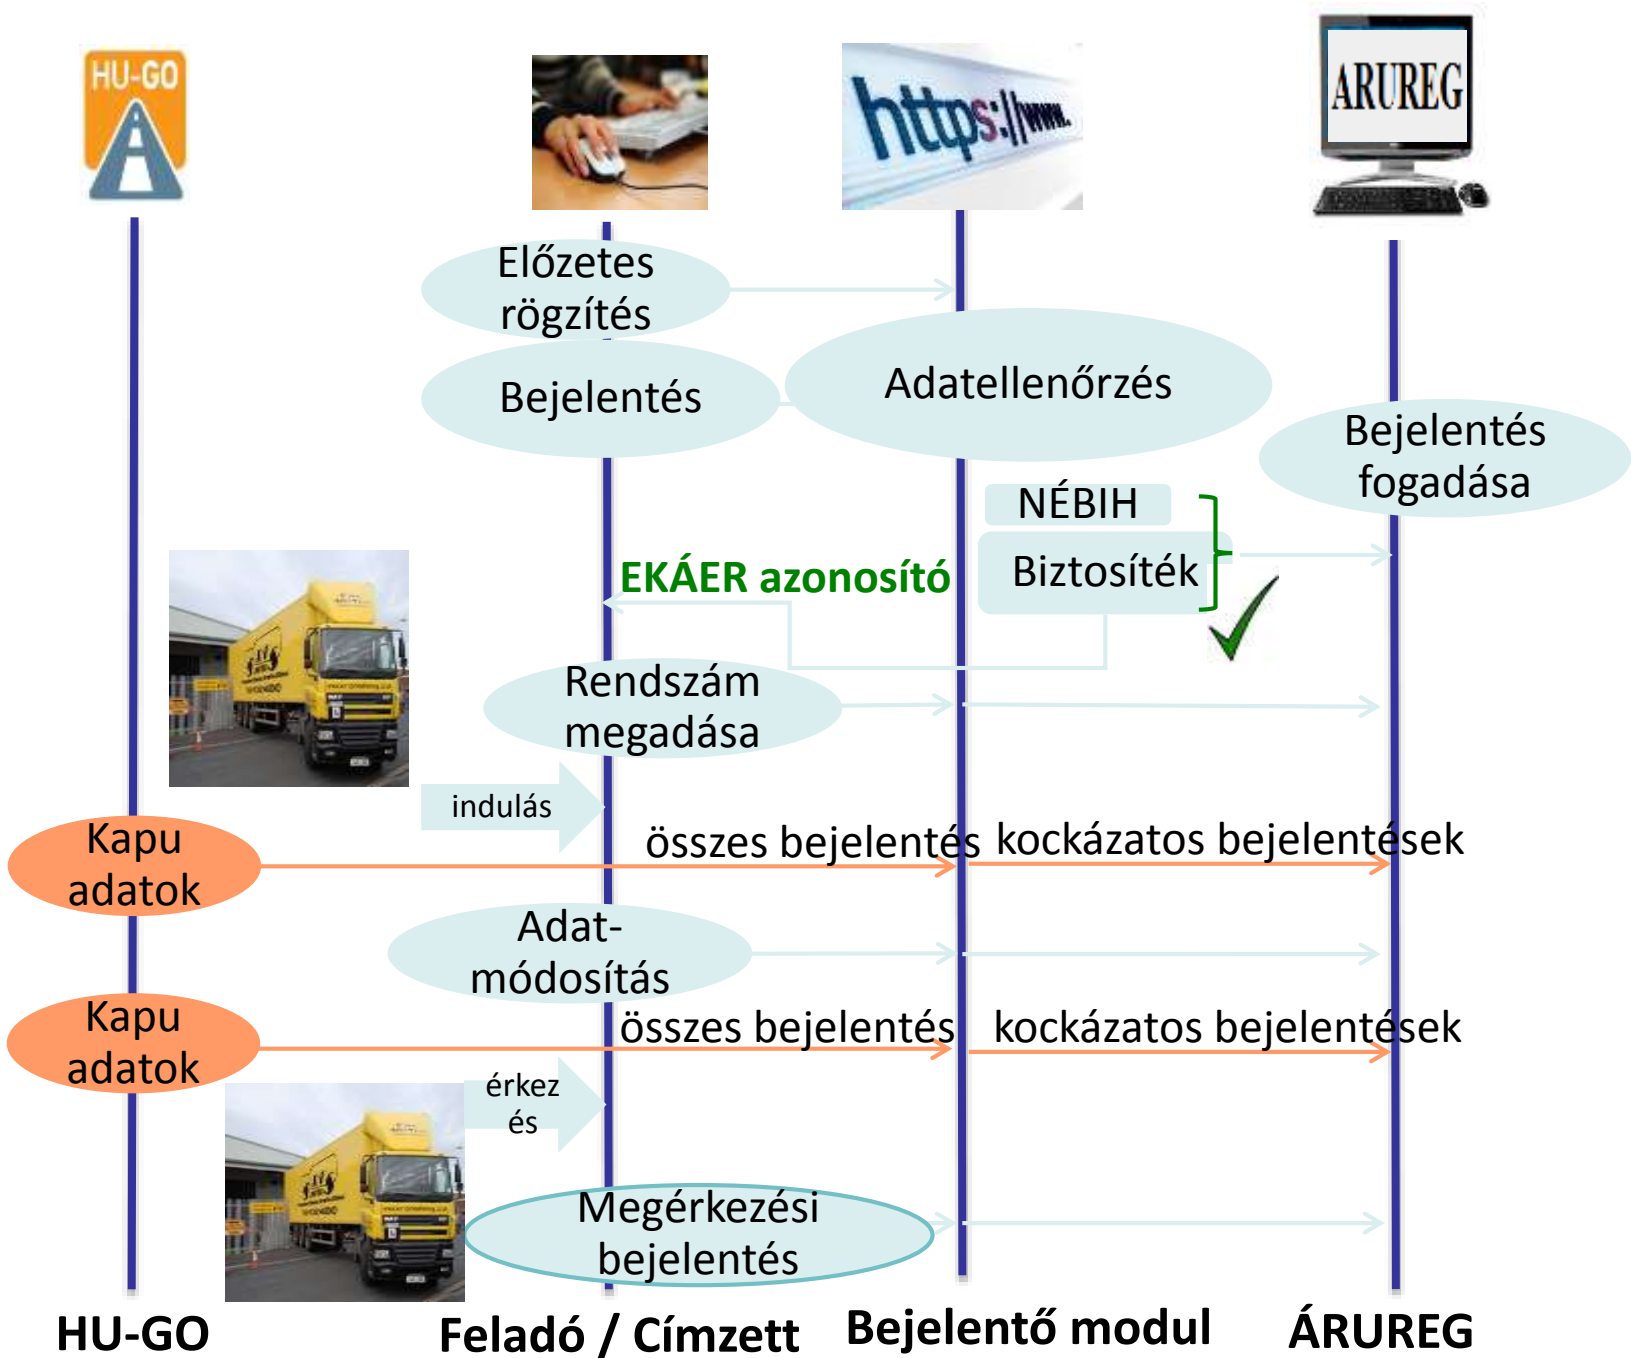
HU-GO

https://www.

ARUREG

Előzetes rögzítés

Bejelentés

Adatellenőrzés

Bejelentés fogadása

NÉBIH

Biztosíték

EKÁER azonosító

Rendszám megadása

indulás

Kapu adatok

összes bejelentés

kockázatos bejelentések

Adat-módosítás

Kapu adatok

összes bejelentés

kockázatos bejelentések

érkez és

Megérkezési bejelentés

HU-GO

Feladó / Címzett

Bejelentő modul

ÁRUREG